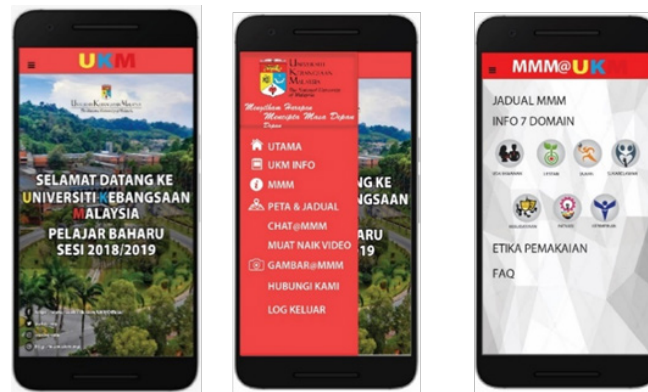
UKM

UNIVERSITI KEBANGSAAN MALAYSIA

SELAMAT DATANG KE UNIVERSITI KEBANGSAAN MALAYSIA

PELAJAR BAHARU SESI 2018/2019

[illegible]

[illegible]

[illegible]

Universiti Kebangsaan Malaysia

The National University of Malaysia

Mengilham Harapan Mencipta Masa Depan

UTAMA

UKM INFO

MMM

PETA & JADUAL

CHAT@MMM

MUAT NAIK VIDEO

GAMBAR@MMM

HUBUNGI KAMI

LOG KELUAR

GKE SAAN

RU 19

MMM@UK

JADUAL MMM

INFO 7 DOMAIN

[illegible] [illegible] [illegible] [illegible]

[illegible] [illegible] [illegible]

ETIKA PEMAKAIAN

FAQ